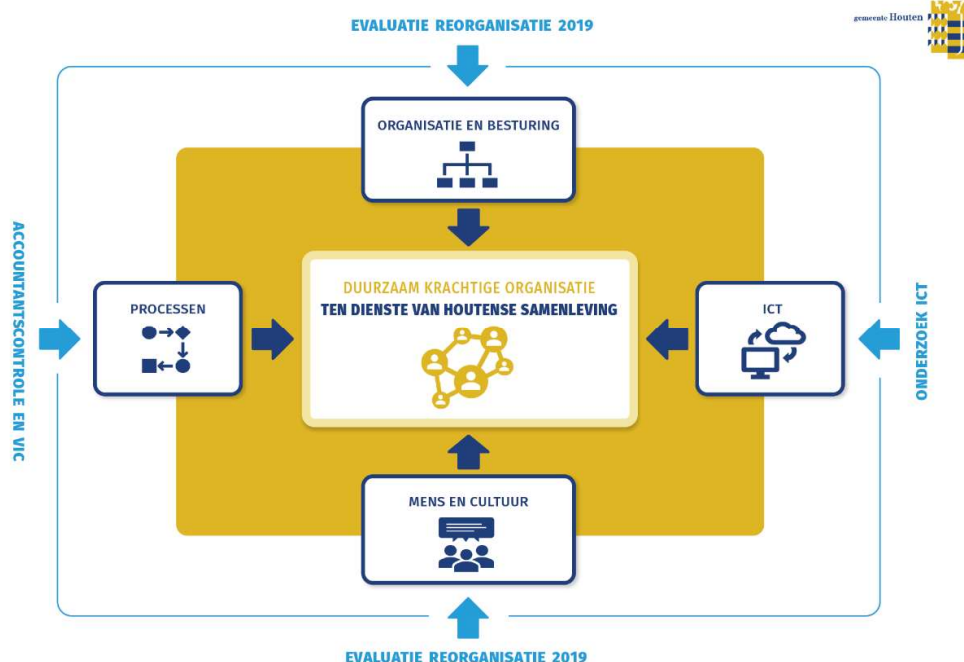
EVALUATIE REORGANISATIE 2019

gemeente Houten

ORGANISATIE EN BESTURING

ACCOUNTANTSCONTROLE EN VIC

PROCESSEN

DUURZAAM KRACHTIGE ORGANISATIE
TEN DIENSTE VAN HOUTENSE SAMENLEVING

ICT

ONDERZOEK ICT

MENS EN CULTUUR

EVALUATIE REORGANISATIE 2019